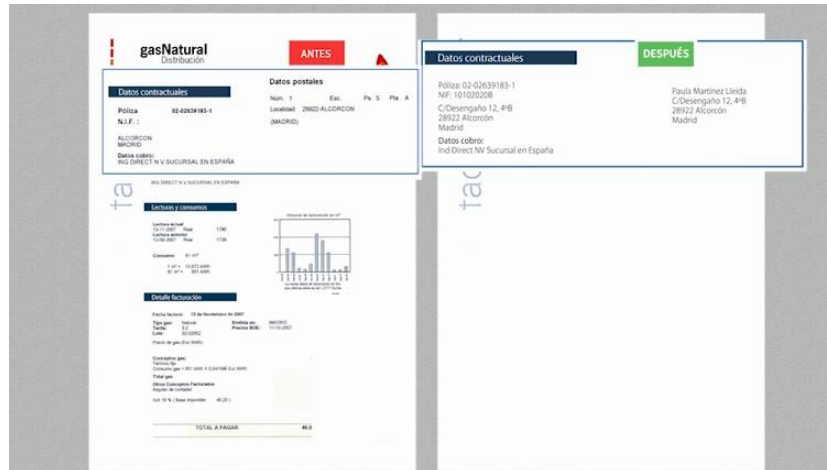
gasNatural
Distribución

ANTES

Datos contractuales

Póliza 02-02639183-1
N.I.F. :

ALCORCON
MADRID

Datos cobro:
ING DIRECT N.V.SUCURSAL EN ESPAÑA

Datos postales

Núm. 1 Esc. Pis 5 Pta A
Localidad 28922-ALCORCON
(MADRID)

ING DIRECT N.V.SUCURSAL EN ESPAÑA

Lecturas y consumos

Lectura actual
13-11-2007 Real 1790
Lectura anterior
12-09-2007 Real 1739

Consumo: 51 m³

Detalle facturación

Fecha factura: 15 de Noviembre de 2007

TOTAL A PAGAR

Datos contractuales

DESPUÉS

Póliza: 02-02639183-1
NIF: 10102020B
C/Desengaño 12, 4ºB
28922 Alcorcón
Madrid
Datos cobro:
Ind Direct NV Sucursal en España

Paula Martínez Lleida
C/Desengaño 12, 4ºB
28922 Alcorcón
Madrid